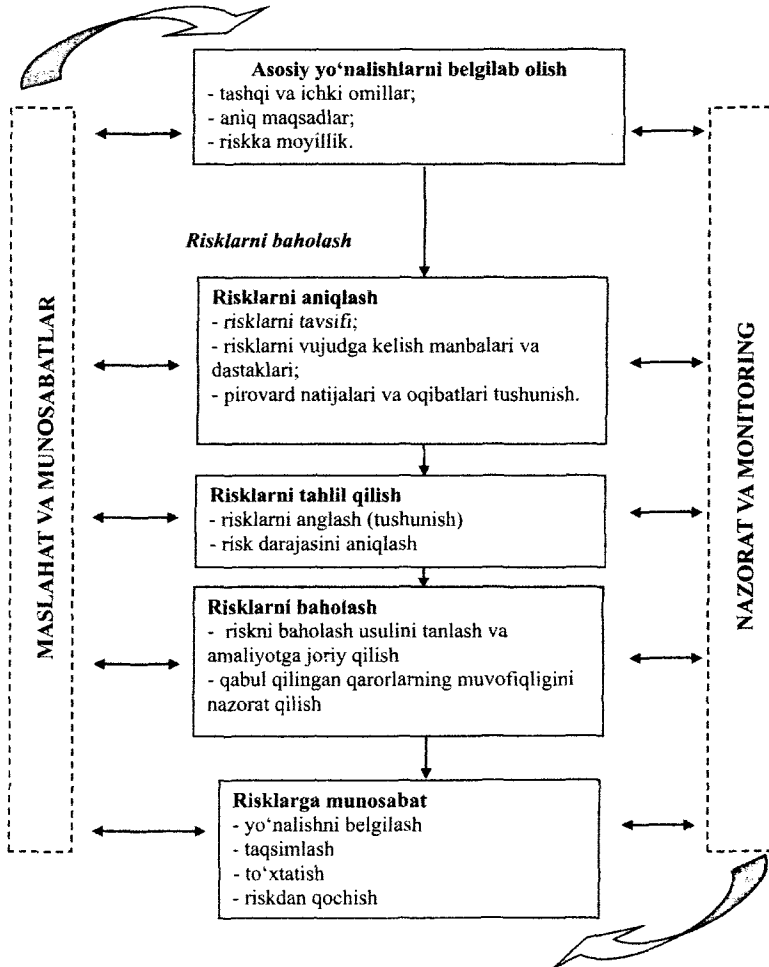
MASLAHAT VA MUNOSABATLAR

Asosiy yo'nalishlarni belgilab olish
- tashqi va ichki omillar;
- aniq maqsadlar;
- riskka moyillik.

Risklarni baholash

Risklarni aniqlash
- risklarni tavsifi;
- risklarni vujudga kelish manbalari va dastaklari;
- pirovard natijalari va oqibatlari tushunish.

Risklarni tahlil qilish
- risklarni anglash (tushunish)
- risk darajasini aniqlash

Risklarni baholash
- riskni baholash usulini tanlash va amaliyotga joriy qilish
- qabul qilingan qarorlarning muvofiqligini nazorat qilish

Risklarga munosabat
- yo'nalishni belgilash
- taqsimlash
- to'xtatish
- riskdan qochish

NAZORAT VA MONITORING